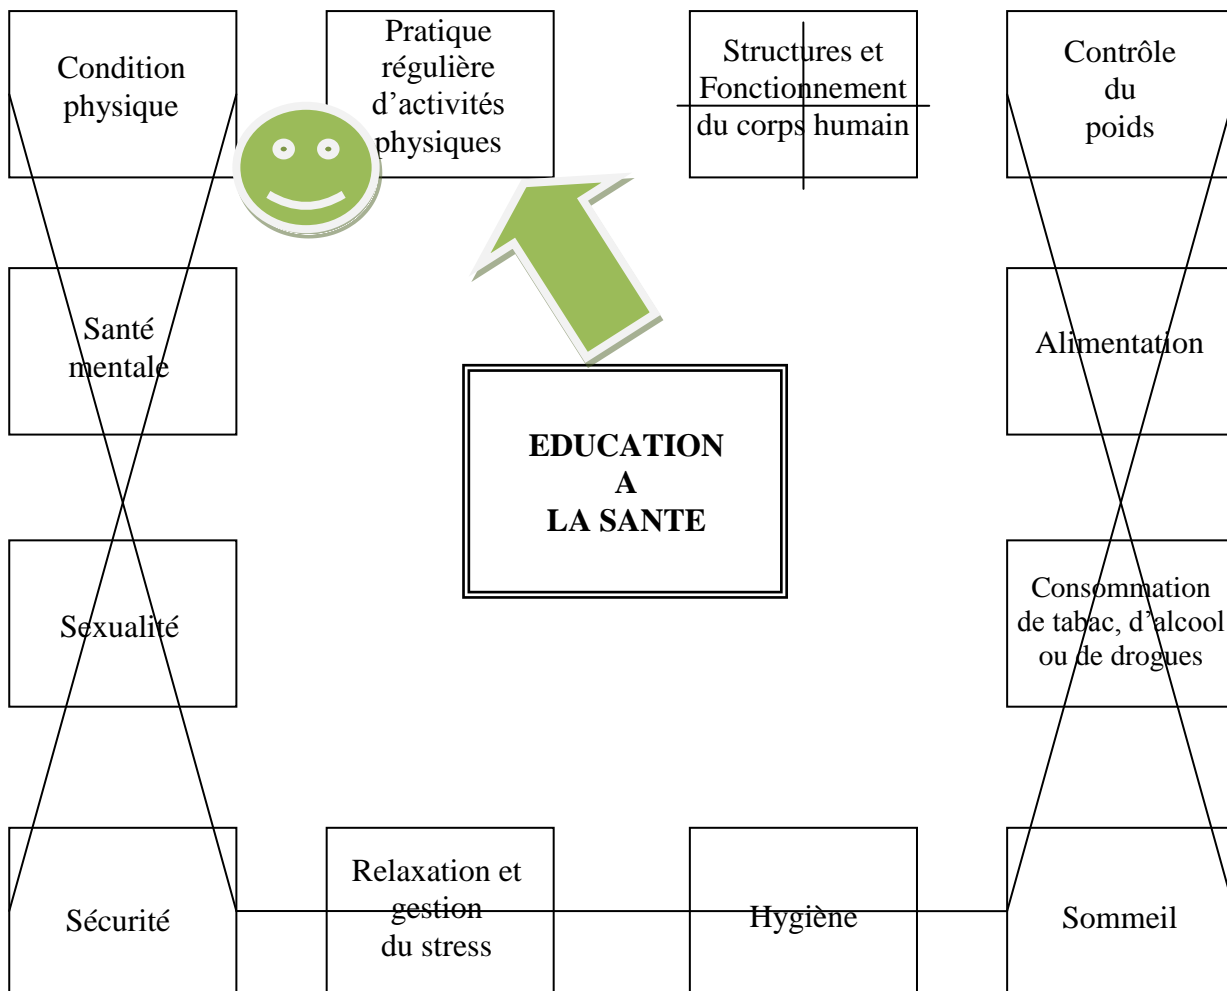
Condition physique

Pratique régulière d'activités physiques

Structures et Fonctionnement du corps humain

Contrôle du poids

Santé mentale

Alimentation

EDUCATION A LA SANTE

Sexualité

Consommation de tabac, d'alcool ou de drogues

Sécurité

Relaxation et gestion du stress

Hygiène

Sommeil